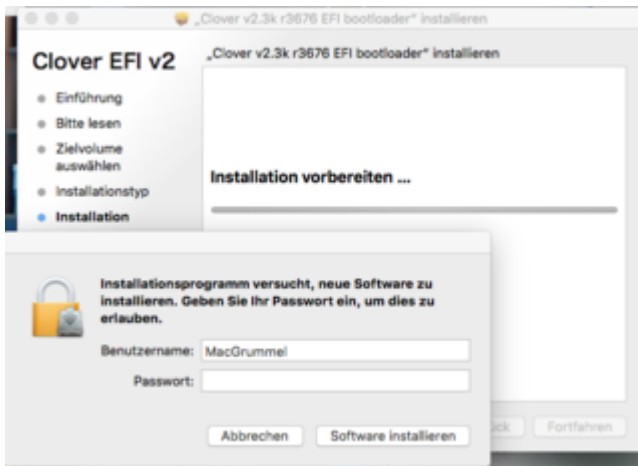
„Clover v2.3k r3676 EFI bootloader" installieren

Clover EFI v2

Einführung
Bitte lesen
Zielvolume auswählen
Installationstyp
Installation

„Clover v2.3k r3676 EFI bootloader" installieren

Installation vorbereiten ...

Installationsprogramm versucht, neue Software zu installieren. Geben Sie Ihr Passwort ein, um dies zu erlauben.

Benutzername: MacGrummel
Passwort:

Abbrechen
Software installieren

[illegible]ück
Fortfahren